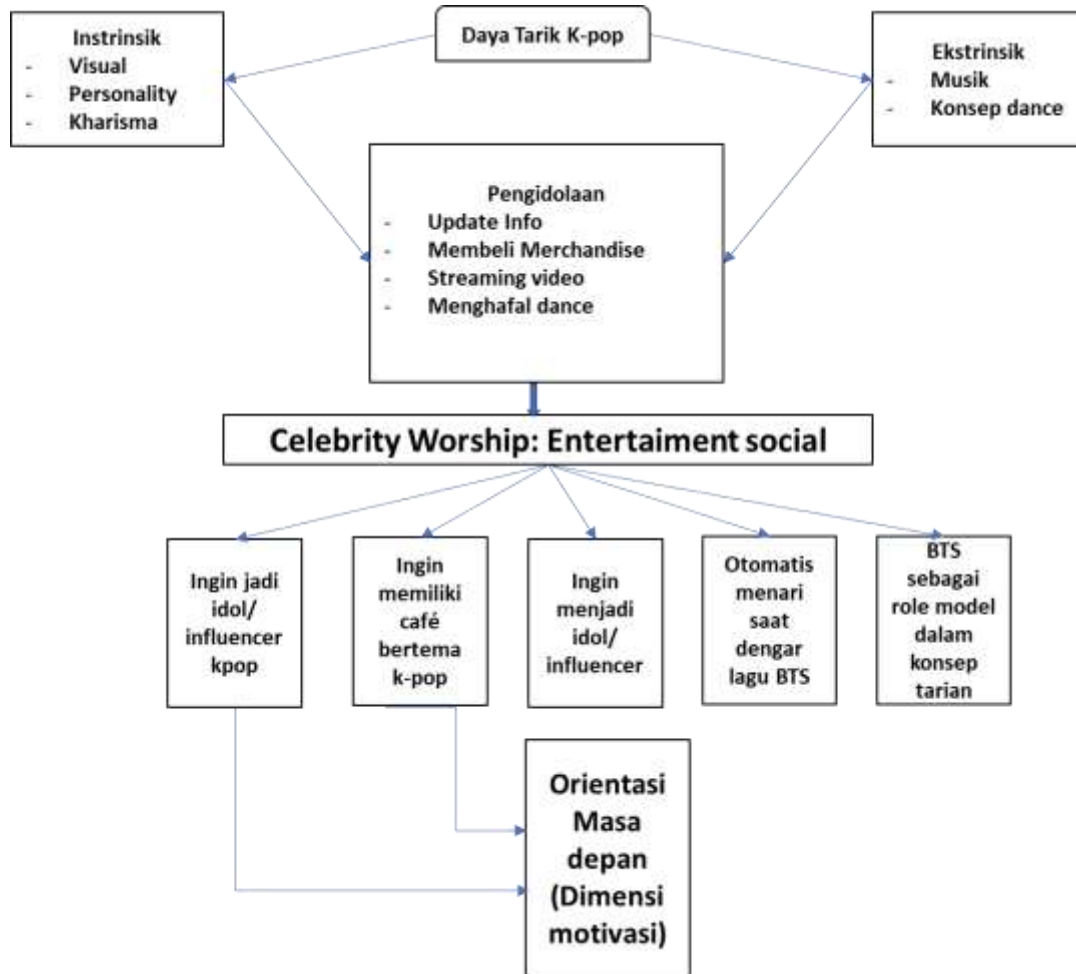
Daya Tarik K-pop

Instrinsik
- Visual
- Personality
- Kharisma

Ekstrinsik
- Musik
- Konsep dance

Pengidolaan
- Update Info
- Membeli Merchandise
- Streaming video
- Menghafal dance

Celebrity Worship: Entertaiment social

Ingin jadi idol/ influencer kpop

Ingin memiliki café bertema k-pop

Ingin menjadi idol/ influencer

Otomatis menari saat dengar lagu BTS

BTS sebagai role model dalam konsep tarian

Orientasi Masa depan (Dimensi motivasi)